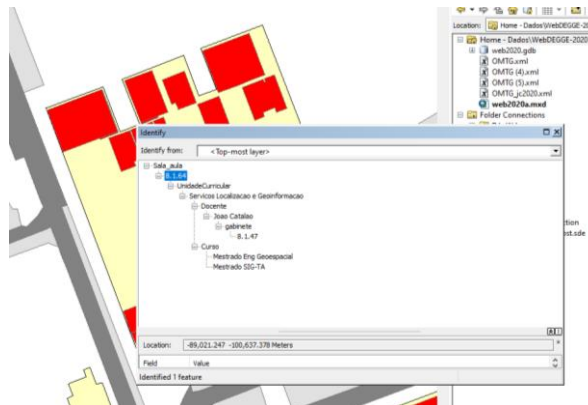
Location: Home - Dados\WebDEGGE-2

Home - Dados\WebDEGGE-2020
web2020.gdb
OMTG.xml
OMTG (4).xml
OMTG (5).xml
OMTG_jc2020.xml
web2020a.mxd
Folder Connections

ction
st.sde

Identify

Identify from: <Top-most layer>

Sala_aula
8.1.64
UnidadeCurricular
Servicos Localizacao e Geoinformacao
Docente
Joao Catalao
gabinete
8.1.47
Curso
Mestrado Eng Geoespacial
Mestrado SIG-TA

Location: -89,021.247 -100,637.378 Meters

Field | Value

Identified 1 feature